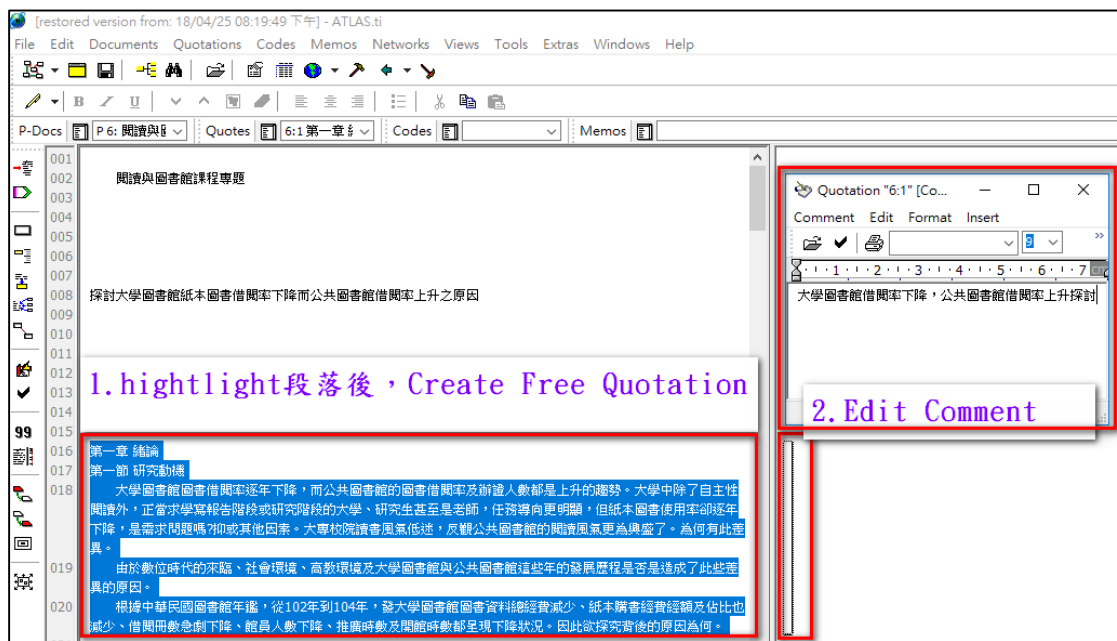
[restored version from: 18/04/25 08:19:49 下午] - ATLAS.ti

File Edit Documents Quotations Codes Memos Networks Views Tools Extras Windows Help

P-Docs P 6: 閱讀與圖 Quotes 6:1 第一章 緒 Codes Memos

001
002 閱讀與圖書館課程專題
003
004
005
006
007
008 探討大學圖書館紙本圖書借閱率下降而公共圖書館借閱率上升之原因
009
010
011
012
013
014
015
016 第一章 緒論
017 第一節 研究動機
018 大學圖書館圖書借閱率逐年下降，而公共圖書館的圖書借閱率及辦證人數都是上升的趨勢。大學中除了自主性閱讀外，正當求學寫報告階段或研究階段的大學、研究生甚至是老師，任務導向更明顯，但紙本圖書使用率卻逐年下降，是需求問題嗎?抑或其他因素。大專校院讀書風氣低迷，反觀公共圖書館的閱讀風氣更為興盛了。為何有此差異。
019 由於數位時代的來臨、社會環境、高教環境及大學圖書館與公共圖書館這些年的發展歷程是否是造成了此些差異的原因。
020 根據中華民國圖書館年鑑，從102年到104年，發大學圖書館圖書資料總經費減少、紙本購書經費經額及佔比也減少、借閱冊數急劇下降、館員人數下降、推廣時數及閉館時數都呈現下降狀況。因此欲探究背後的原因為何。

1.hightlight段落後，Create Free Quotation

Quotation "6:1" [Co...

Comment Edit Format Insert

9

1 2 3 4 5 6 7

大學圖書館借閱率下降，公共圖書館借閱率上升探討

2.Edit Comment